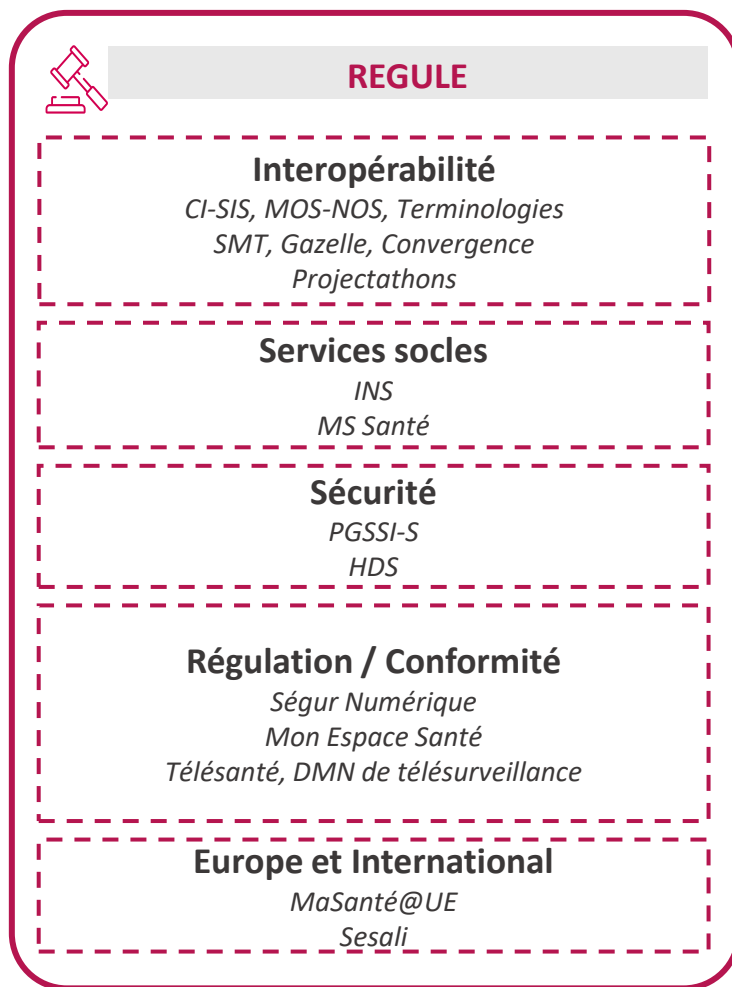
REGULE

Interopérabilité
CI-SIS, MOS-NOS, Terminologies
SMT, Gazelle, Convergence
Projectathons

Services socles
INS
MS Santé

Sécurité
PGSSI-S
HDS

Régulation / Conformité
Ségur Numérique
Mon Espace Santé
Télésanté, DMN de télésurveillance

Europe et International
MaSanté@UE
Sesali